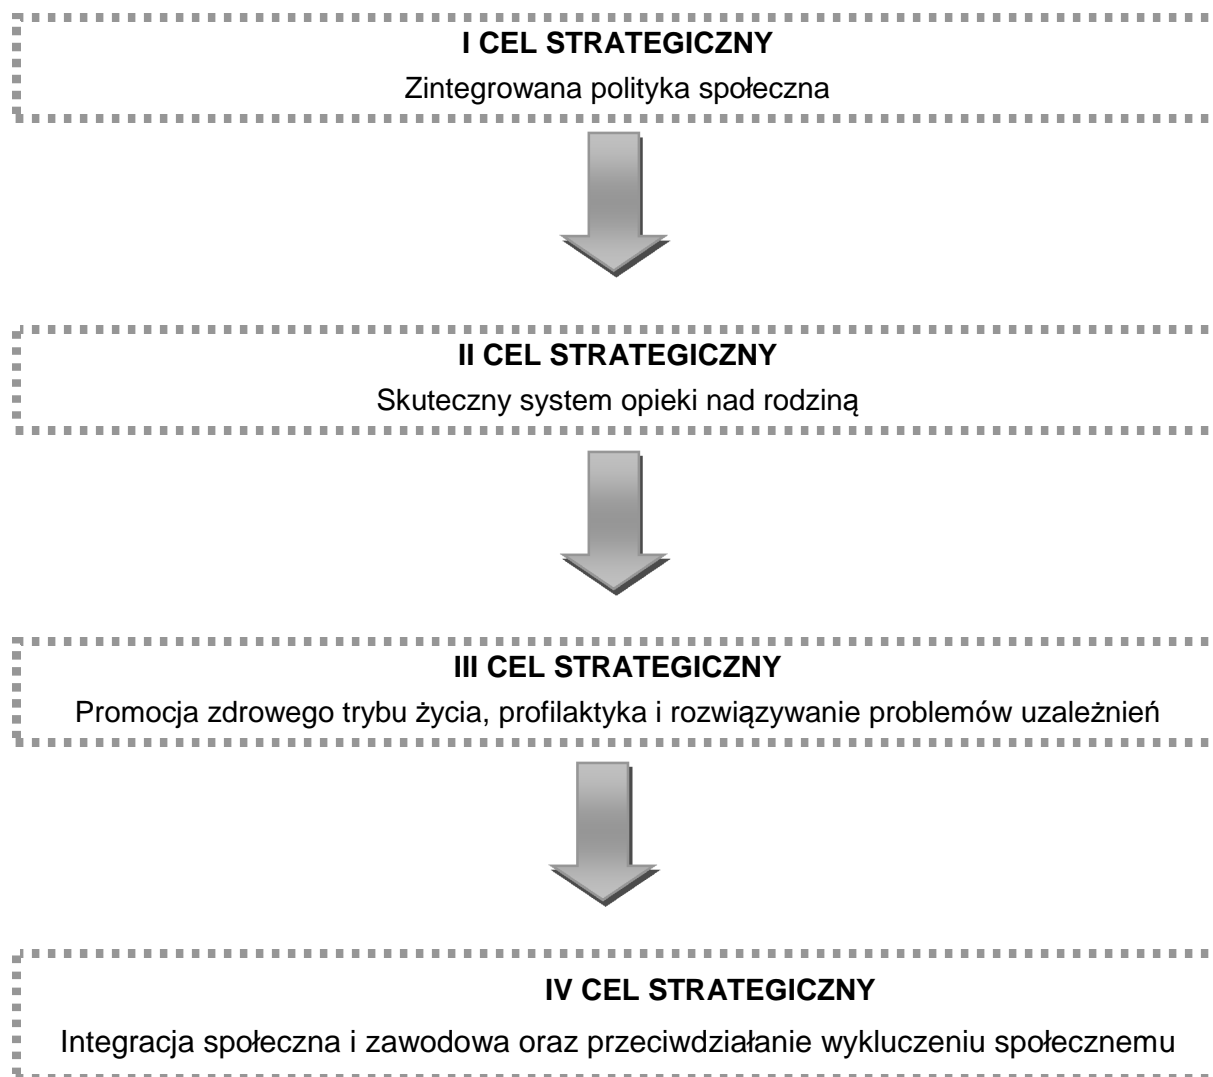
I CEL STRATEGICZNY

Zintegrowana polityka społeczna

II CEL STRATEGICZNY

Skuteczny system opieki nad rodziną

III CEL STRATEGICZNY

Promocja zdrowego trybu życia, profilaktyka i rozwiązywanie problemów uzależnień

IV CEL STRATEGICZNY

Integracja społeczna i zawodowa oraz przeciwdziałanie wykluczeniu społecznemu